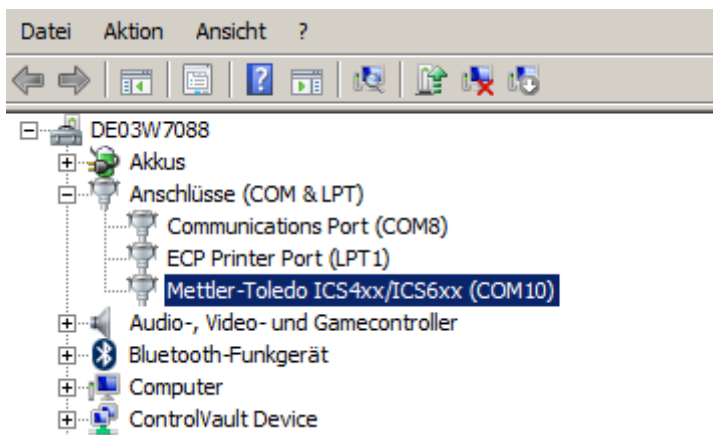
Datei Aktion Ansicht ?

DE03W7088
Akkus
Anschlüsse (COM & LPT)
Communications Port (COM8)
ECP Printer Port (LPT1)
Mettler-Toledo ICS4xx/ICS6xx (COM10)
Audio-, Video- und Gamecontroller
Bluetooth-Funkgerät
Computer
ControlVault Device